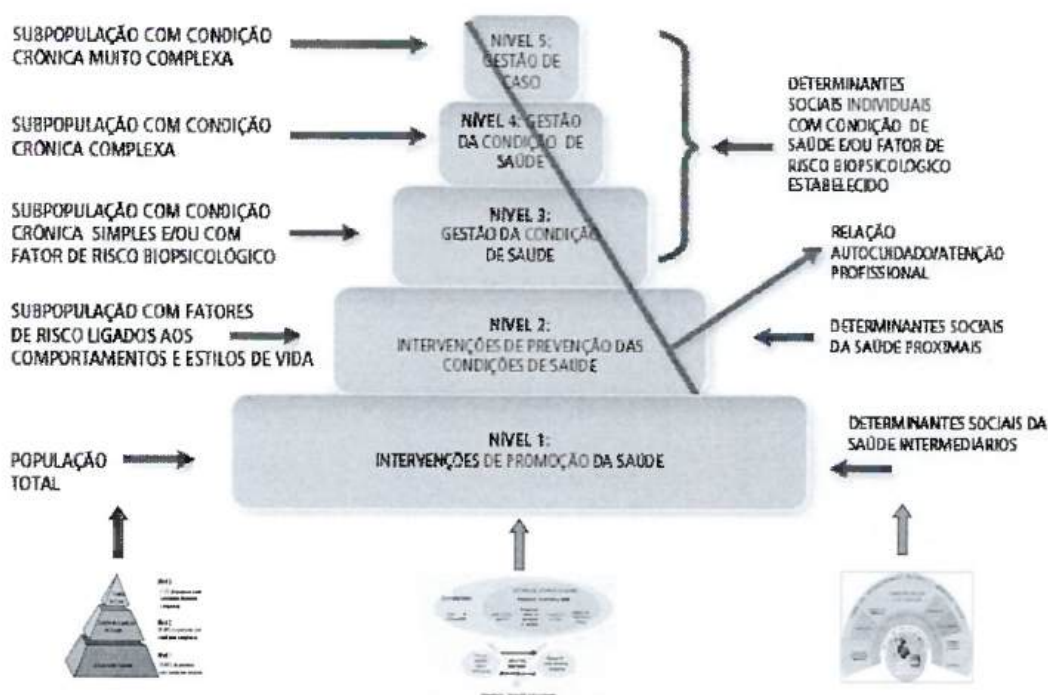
SUBPOPULAÇÃO COM CONDIÇÃO CRÔNICA MUITO COMPLEXA

SUBPOPULAÇÃO COM CONDIÇÃO CRÔNICA COMPLEXA

SUBPOPULAÇÃO COM CONDIÇÃO CRÔNICA SIMPLES E/OU COM FATOR DE RISCO BIOPSICOLÓGICO

SUBPOPULAÇÃO COM FATORES DE RISCO LIGADOS AOS COMPORTAMENTOS E ESTILOS DE VIDA

POPULAÇÃO TOTAL

NÍVEL 5: GESTÃO DE CASO

NÍVEL 4: GESTÃO DA CONDIÇÃO DE SAÚDE

NÍVEL 3: GESTÃO DA CONDIÇÃO DE SAÚDE

NÍVEL 2: INTERVENÇÕES DE PREVENÇÃO DAS CONDIÇÕES DE SAÚDE

NÍVEL 1: INTERVENÇÕES DE PROMOÇÃO DA SAÚDE

DETERMINANTES SOCIAIS INDIVIDUAIS COM CONDIÇÃO DE SAÚDE E/OU FATOR DE RISCO BIOPSICOLÓGICO ESTABELECIDO

RELAÇÃO AUTOCUIDADO/ATENÇÃO PROFISSIONAL

DETERMINANTES SOCIAIS DA SAÚDE PROXIMAIS

DETERMINANTES SOCIAIS DA SAÚDE INTERMEDIÁRIOS

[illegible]